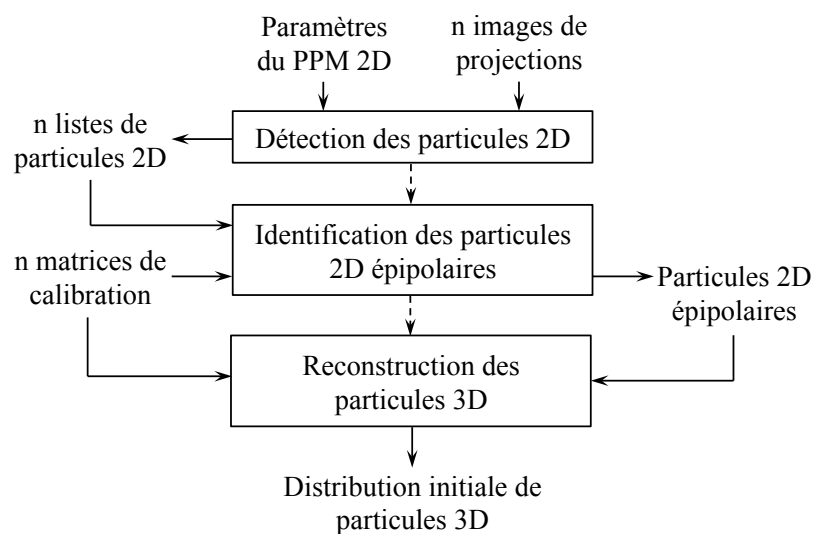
Paramètres du PPM 2D

n images de projections

n listes de particules 2D

Détection des particules 2D

Identification des particules 2D épipolaires

n matrices de calibration

Particules 2D épipolaires

Reconstruction des particules 3D

Distribution initiale de particules 3D